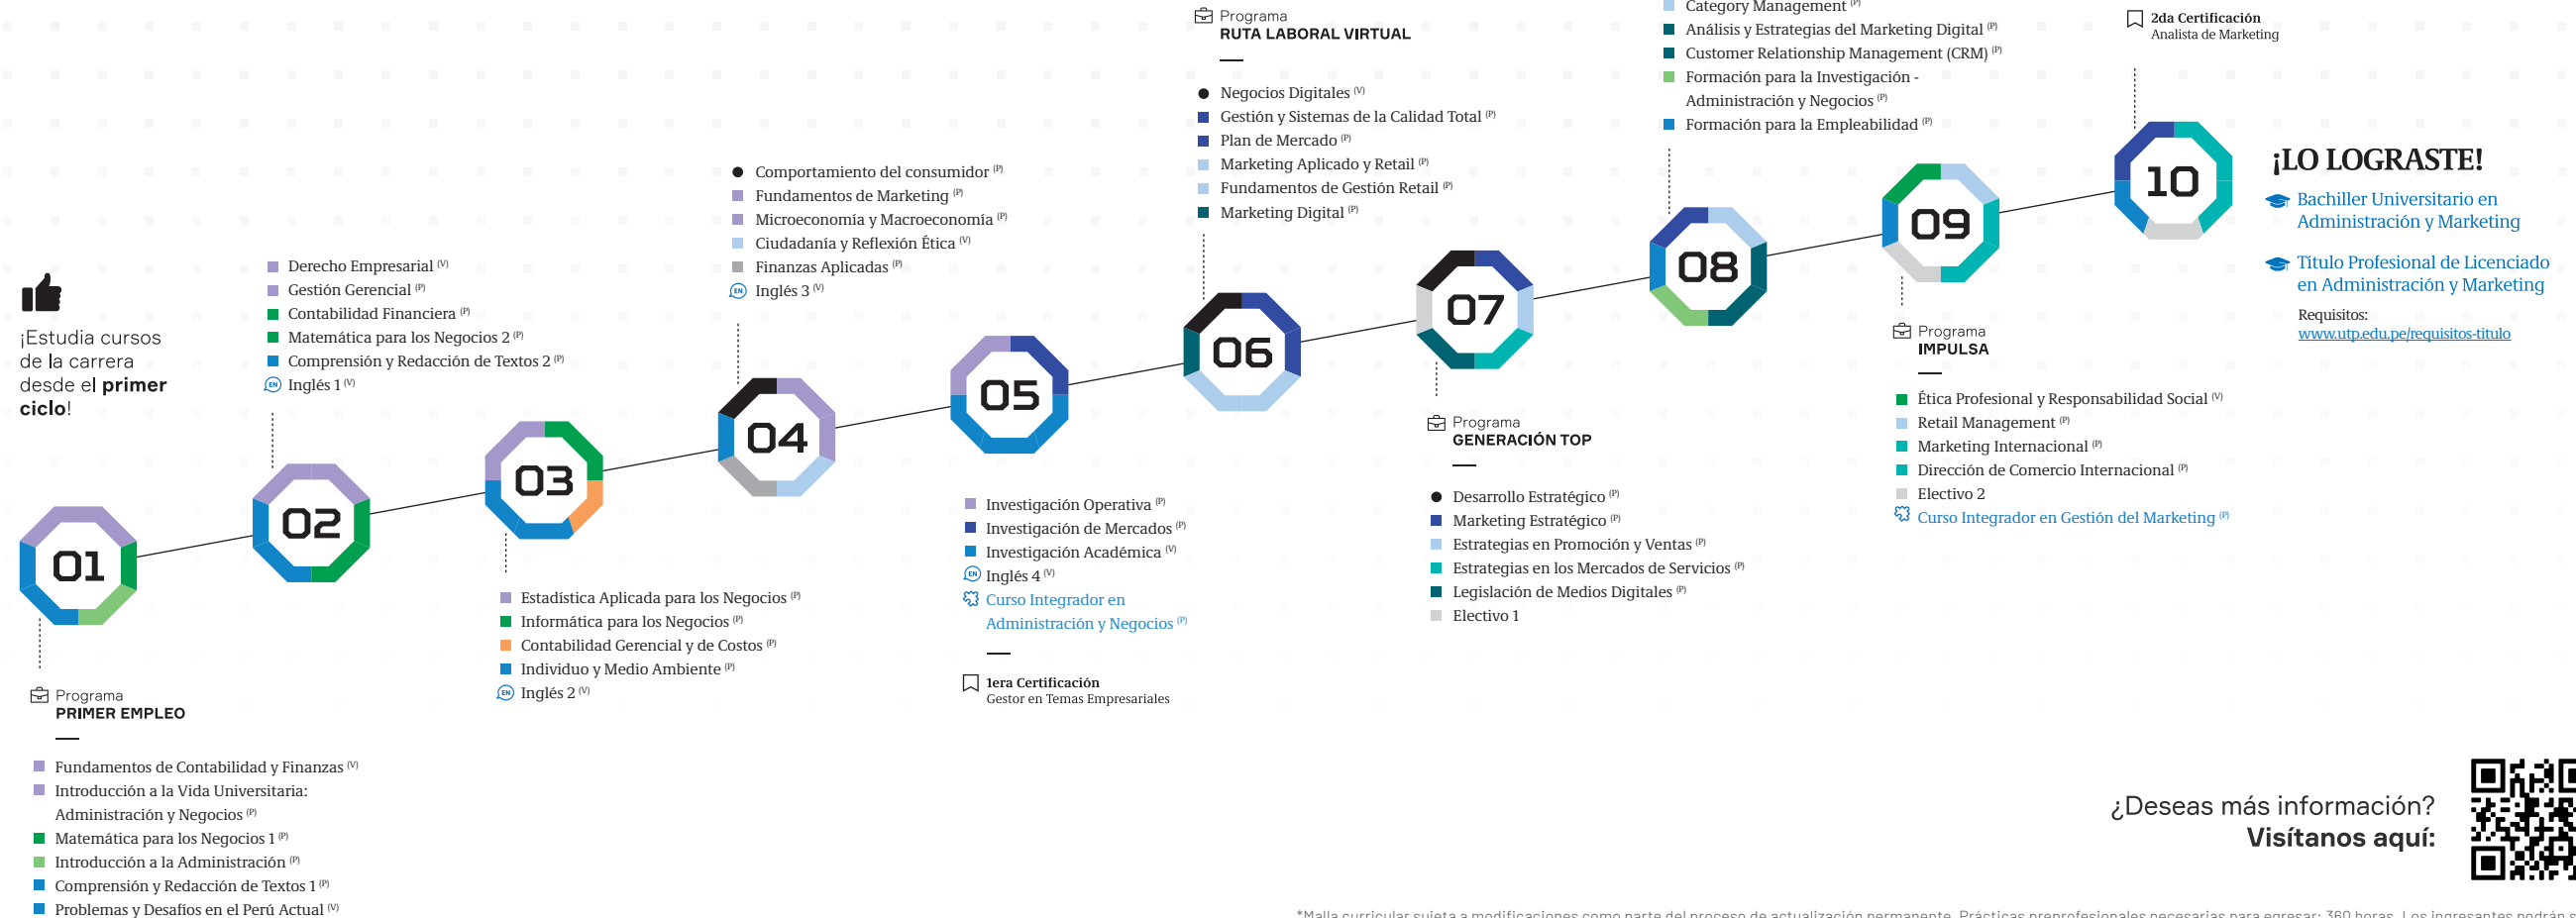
¡Estudia cursos de la carrera desde el primer ciclo!

01

Programa
PRIMER EMPLEO

Fundamentos de Contabilidad y Finanzas (V)
Introducción a la Vida Universitaria: Administración y Negocios (P)
Matemática para los Negocios 1 (P)
Introducción a la Administración (P)
Comprensión y Redacción de Textos 1 (P)
Problemas y Desafíos en el Perú Actual (V)

02

Derecho Empresarial (V)
Gestión Gerencial (P)
Contabilidad Financiera (P)
Matemática para los Negocios 2 (P)
Comprensión y Redacción de Textos 2 (P)
Inglés 1 (V)

03

Estadística Aplicada para los Negocios (P)
Informática para los Negocios (P)
Contabilidad Gerencial y de Costos (P)
Individuo y Medio Ambiente (P)
Inglés 2 (V)

04

Comportamiento del consumidor (P)
Fundamentos de Marketing (P)
Microeconomía y Macroeconomía (P)
Ciudadanía y Reflexión Ética (V)
Finanzas Aplicadas (P)
Inglés 3 (V)

05

Investigación Operativa (P)
Investigación de Mercados (P)
Investigación Académica (V)
Inglés 4 (V)
Curso Integrador en Administración y Negocios (P)

1era Certificación
Gestor en Temas Empresariales

06

Programa
RUTA LABORAL VIRTUAL

Negocios Digitales (V)
Gestión y Sistemas de la Calidad Total (P)
Plan de Mercado (P)
Marketing Aplicado y Retail (P)
Fundamentos de Gestión Retail (P)
Marketing Digital (P)

07

Programa
GENERACIÓN TOP

Desarrollo Estratégico (P)
Marketing Estratégico (P)
Estrategias en Promoción y Ventas (P)
Estrategias en los Mercados de Servicios (P)
Legislación de Medios Digitales (P)
Electivo 1

08

Category Management (P)
Análisis y Estrategias del Marketing Digital (P)
Customer Relationship Management (CRM) (P)
Formación para la Investigación - Administración y Negocios (P)
Formación para la Empleabilidad (P)

09

Programa
IMPULSA

Ética Profesional y Responsabilidad Social (V)
Retail Management (P)
Marketing Internacional (P)
Dirección de Comercio Internacional (P)
Electivo 2
Curso Integrador en Gestión del Marketing (P)

10

2da Certificación
Analista de Marketing

¡LO LOGRASTE!
Bachiller Universitario en Administración y Marketing
Título Profesional de Licenciado en Administración y Marketing
Requisitos:
www.utp.edu.pe/requisitos-titulo

¿Deseas más información?
Visítanos aquí:

*Malla curricular sujeta a modificaciones como parte del proceso de actualización permanente. Prácticas preprofesionales necesarias para egresar: 360 horas. Los ingresantes podrán s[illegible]